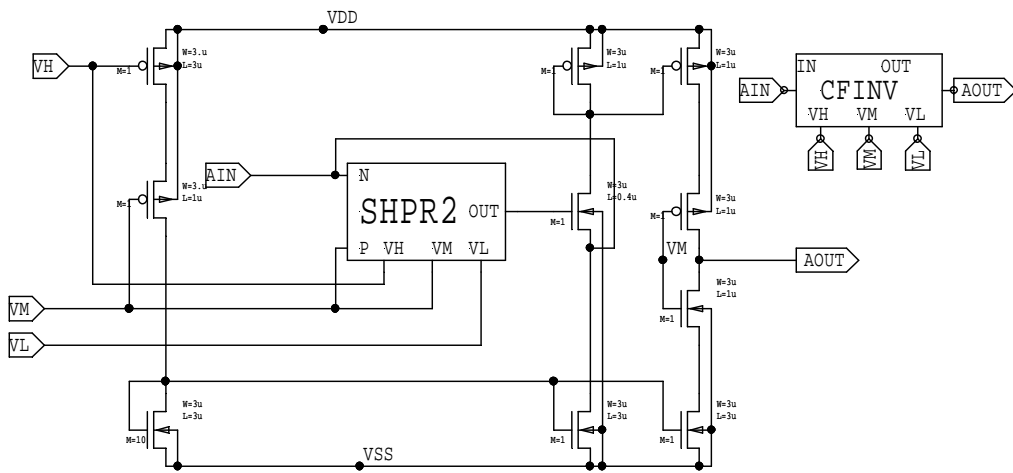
VDD
VH
M=1
W=3.u
L=3u
M=1
W=3u
L=1u
M=1
W=3u
L=1u
IN
OUT
CFINV
AIN
AOUT
VH
VM
VL
VH
VM
VL
AIN
N
M=1
W=3.u
L=1u
SHPR2
OUT
M=1
W=3u
L=0.4u
M=1
W=3u
L=1u
P
VH
VM
VL
VM
AOUT
W=3u
L=1u
M=1
VM
VL
M=10
W=3u
L=3u
M=1
W=3u
L=3u
M=1
W=3u
L=3u
VSS